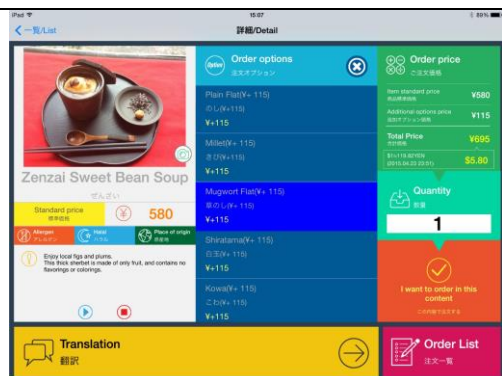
iPad 15:07 89%

< 一覧/List

詳細/Detail

Zenzai Sweet Bean Soup

ぜんざい

Standard price
標準価格

¥

580

Allergen
アレルゲン

Halal
ハラル

Place of origin
原産地

Enjoy local figs and plums.
This thick sherbet is made of only fruit, and contains no flavorings or colorings.

Option

Order options
注文オプション

Plain Flat(¥+ 115)
のし(¥+115)
¥+115

Millet(¥+ 115)
きび(¥+115)
¥+115

Mugwort Flat(¥+ 115)
草のし(¥+ 115)
¥+115

Shiratama(¥+ 115)
白玉(¥+ 115)
¥+115

Kowa(¥+ 115)
こわ(¥+ 115)
¥+115

Order price
ご注文価格

Item standard price
商品標準価格
¥580

Additional options price
追加オプション価格
¥115

Total Price
合計価格
¥695

$1=119.82YEN
(2015.04.23 22:51)
$5.80

Quantity
数量

1

I want to order in this content
この内容で注文する

Translation
翻訳

Order List
注文一覧